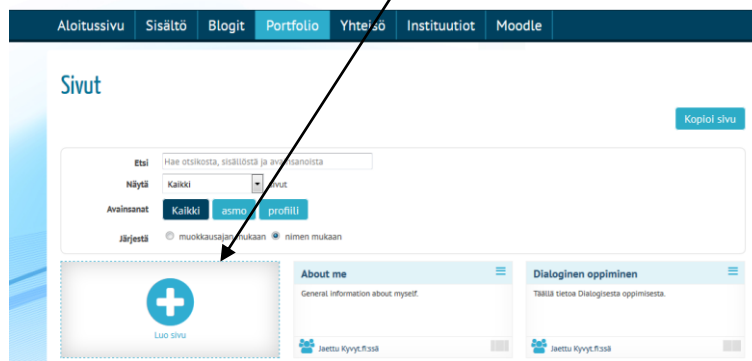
Aloitussivu Sisältö Blogit Portfolio Yhteisö Instituutiot Moodle

Sivut

Kopioi sivu

Etsi Hae otsikosta, sisällöstä ja avainsanoista

Näytä Kaikki sivut

Avainsanat Kaikki asmo profiili

Järjestä muokkausajan mukaan nimen mukaan

Luo sivu

About me

General information about myself.

Jaettu Kyvyt.fi:ssä

Dialoginen oppiminen

Täällä tietoa Dialogisesta oppimisesta.

Jaettu Kyvyt.fi:ssä